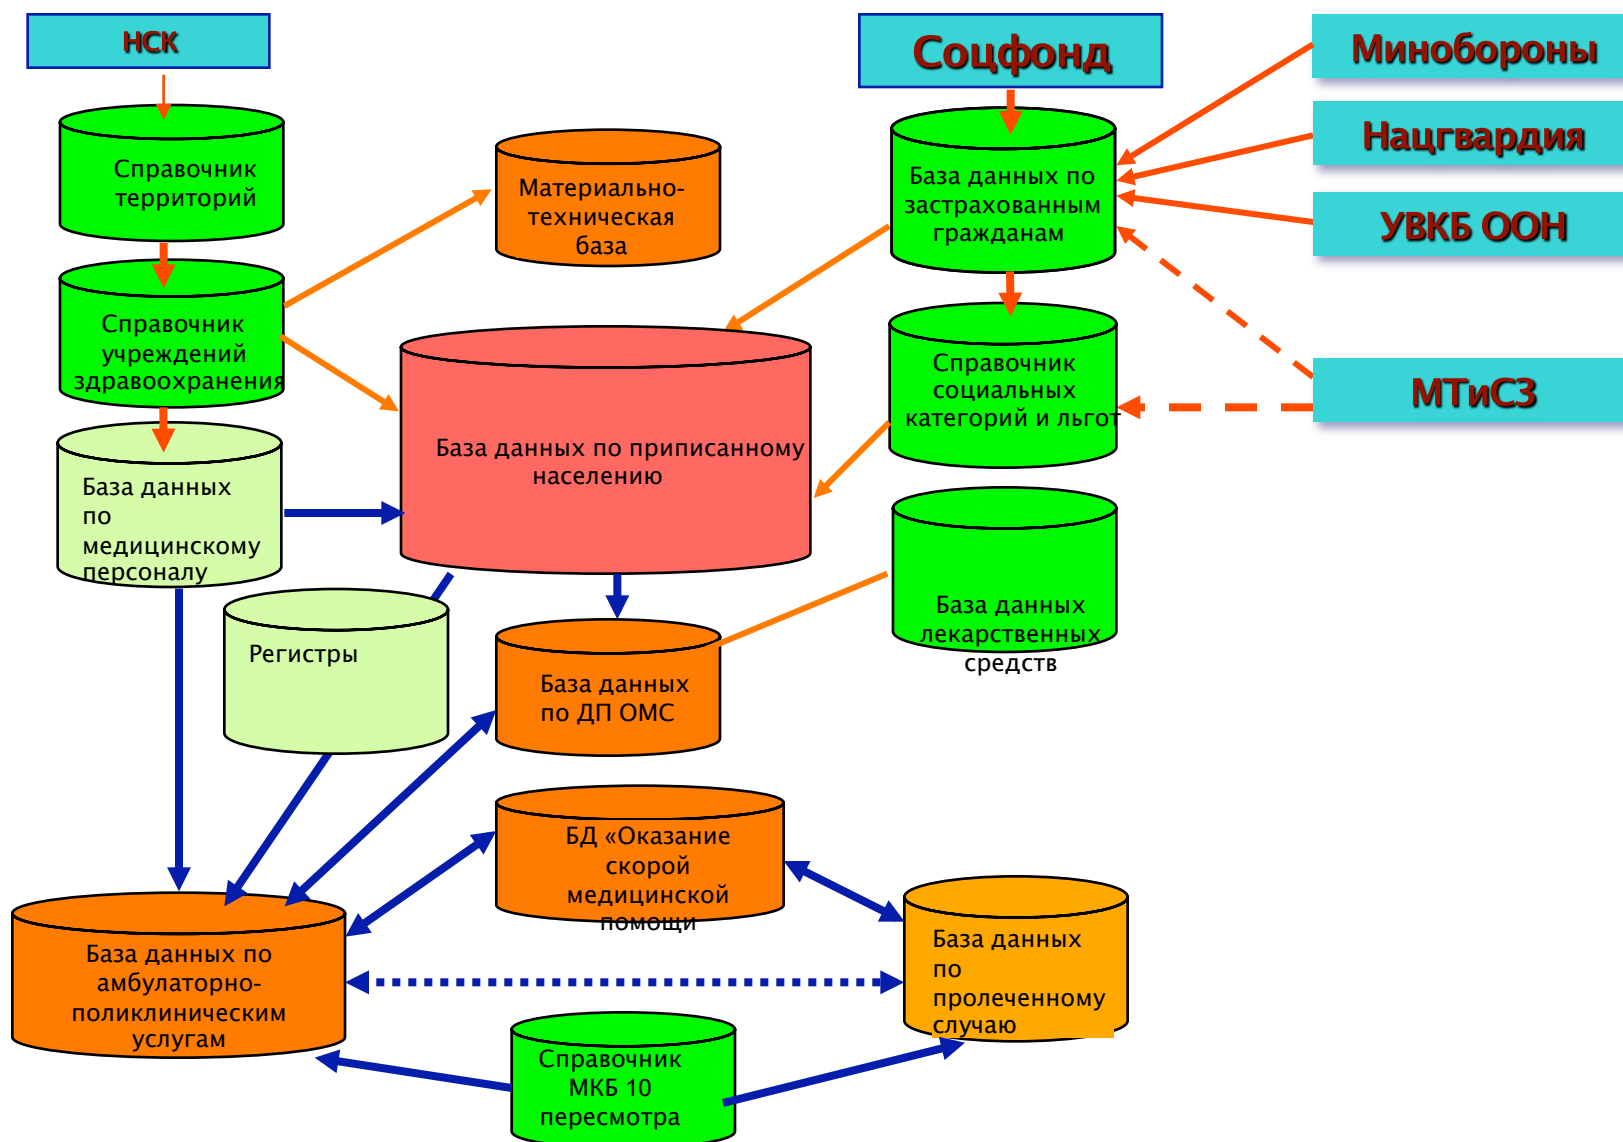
НСК

Справочник территорий

Справочник учреждений здравоохранения

База данных по медицинскому персоналу

Материально-техническая база

База данных по приписанному населению

Регистры

База данных по ДП ОМС

Соцфонд

Минобороны

Нацгвардия

УВКБ ООН

МТиСЗ

База данных по застрахованным гражданам

Справочник социальных категорий и льгот

База данных лекарственных средств

БД «Оказание скорой медицинской помощи

База данных по амбулаторно-поликлиническим услугам

База данных по пролеченному случаю

Справочник МКБ 10 пересмотра